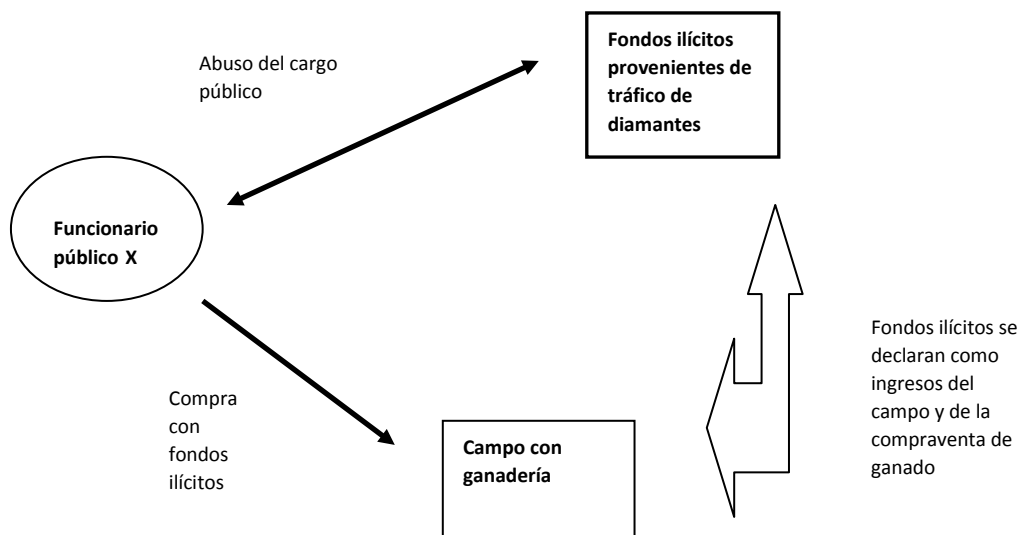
Abuso del cargo público

Fondos ilícitos provenientes de tráfico de diamantes

Funcionario público X

Fondos ilícitos se declaran como ingresos del campo y de la compraventa de ganado

Compra con fondos ilícitos

Campo con ganadería